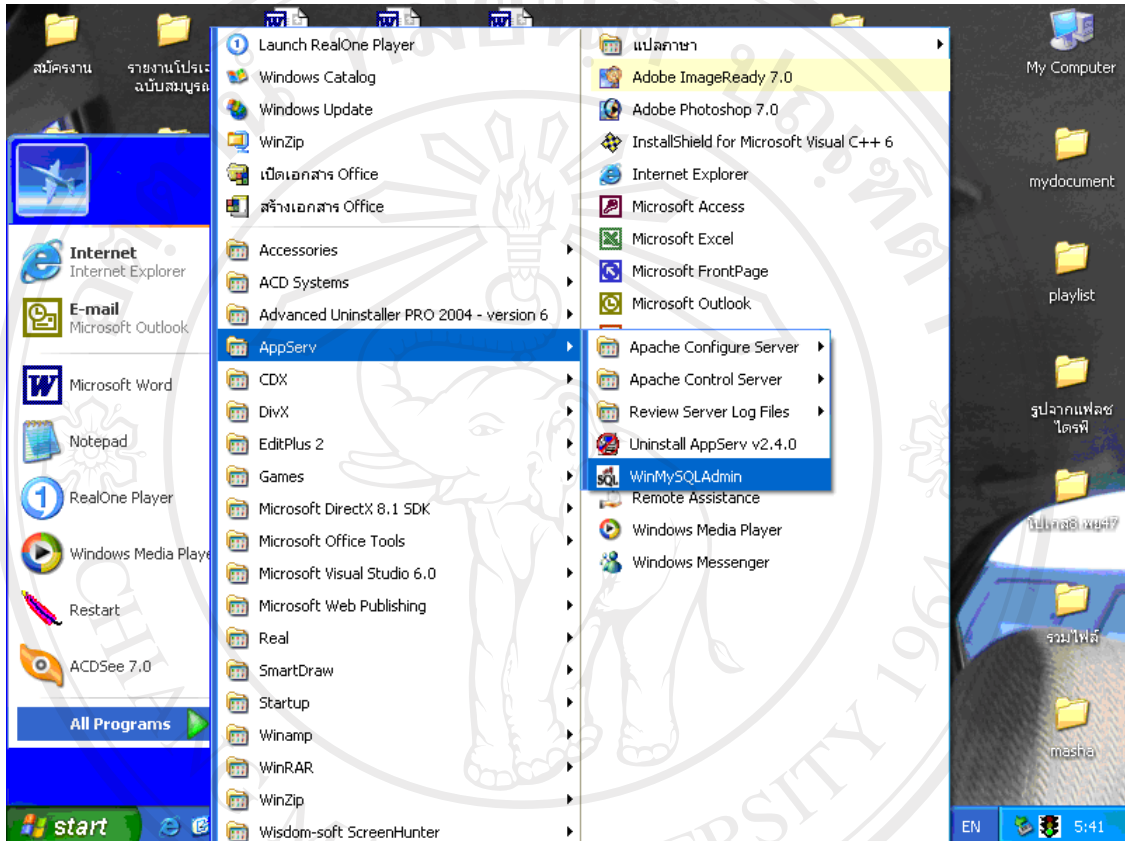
สมัครงาน

รายงานโปรเจ ฉบับสมบูรณ

My Computer

mydocument

playlist

รูปจากแฟลช ไดรฟ

โปรเจค พฤ47

รวมไฟล์

masha

Internet
Internet Explorer

E-mail
Microsoft Outlook

Microsoft Word

Notepad

RealOne Player

Windows Media Player

Restart

ACDSee 7.0

All Programs

Launch RealOne Player
Windows Catalog
Windows Update
WinZip
เปิดเอกสาร Office
สร้างเอกสาร Office
Accessories
ACD Systems
Advanced Uninstaller PRO 2004 - version 6
AppServ
CDX
DivX
EditPlus 2
Games
Microsoft DirectX 8.1 SDK
Microsoft Office Tools
Microsoft Visual Studio 6.0
Microsoft Web Publishing
Real
SmartDraw
Startup
Winamp
WinRAR
WinZip
Wisdom-soft ScreenHunter

แปลภาษา
Adobe ImageReady 7.0
Adobe Photoshop 7.0
InstallShield for Microsoft Visual C++ 6
Internet Explorer
Microsoft Access
Microsoft Excel
Microsoft FrontPage
Microsoft Outlook

Apache Configure Server
Apache Control Server
Review Server Log Files
Uninstall AppServ v2.4.0
WinMySQLAdmin

Remote Assistance
Windows Media Player
Windows Messenger

start

EN

5:41